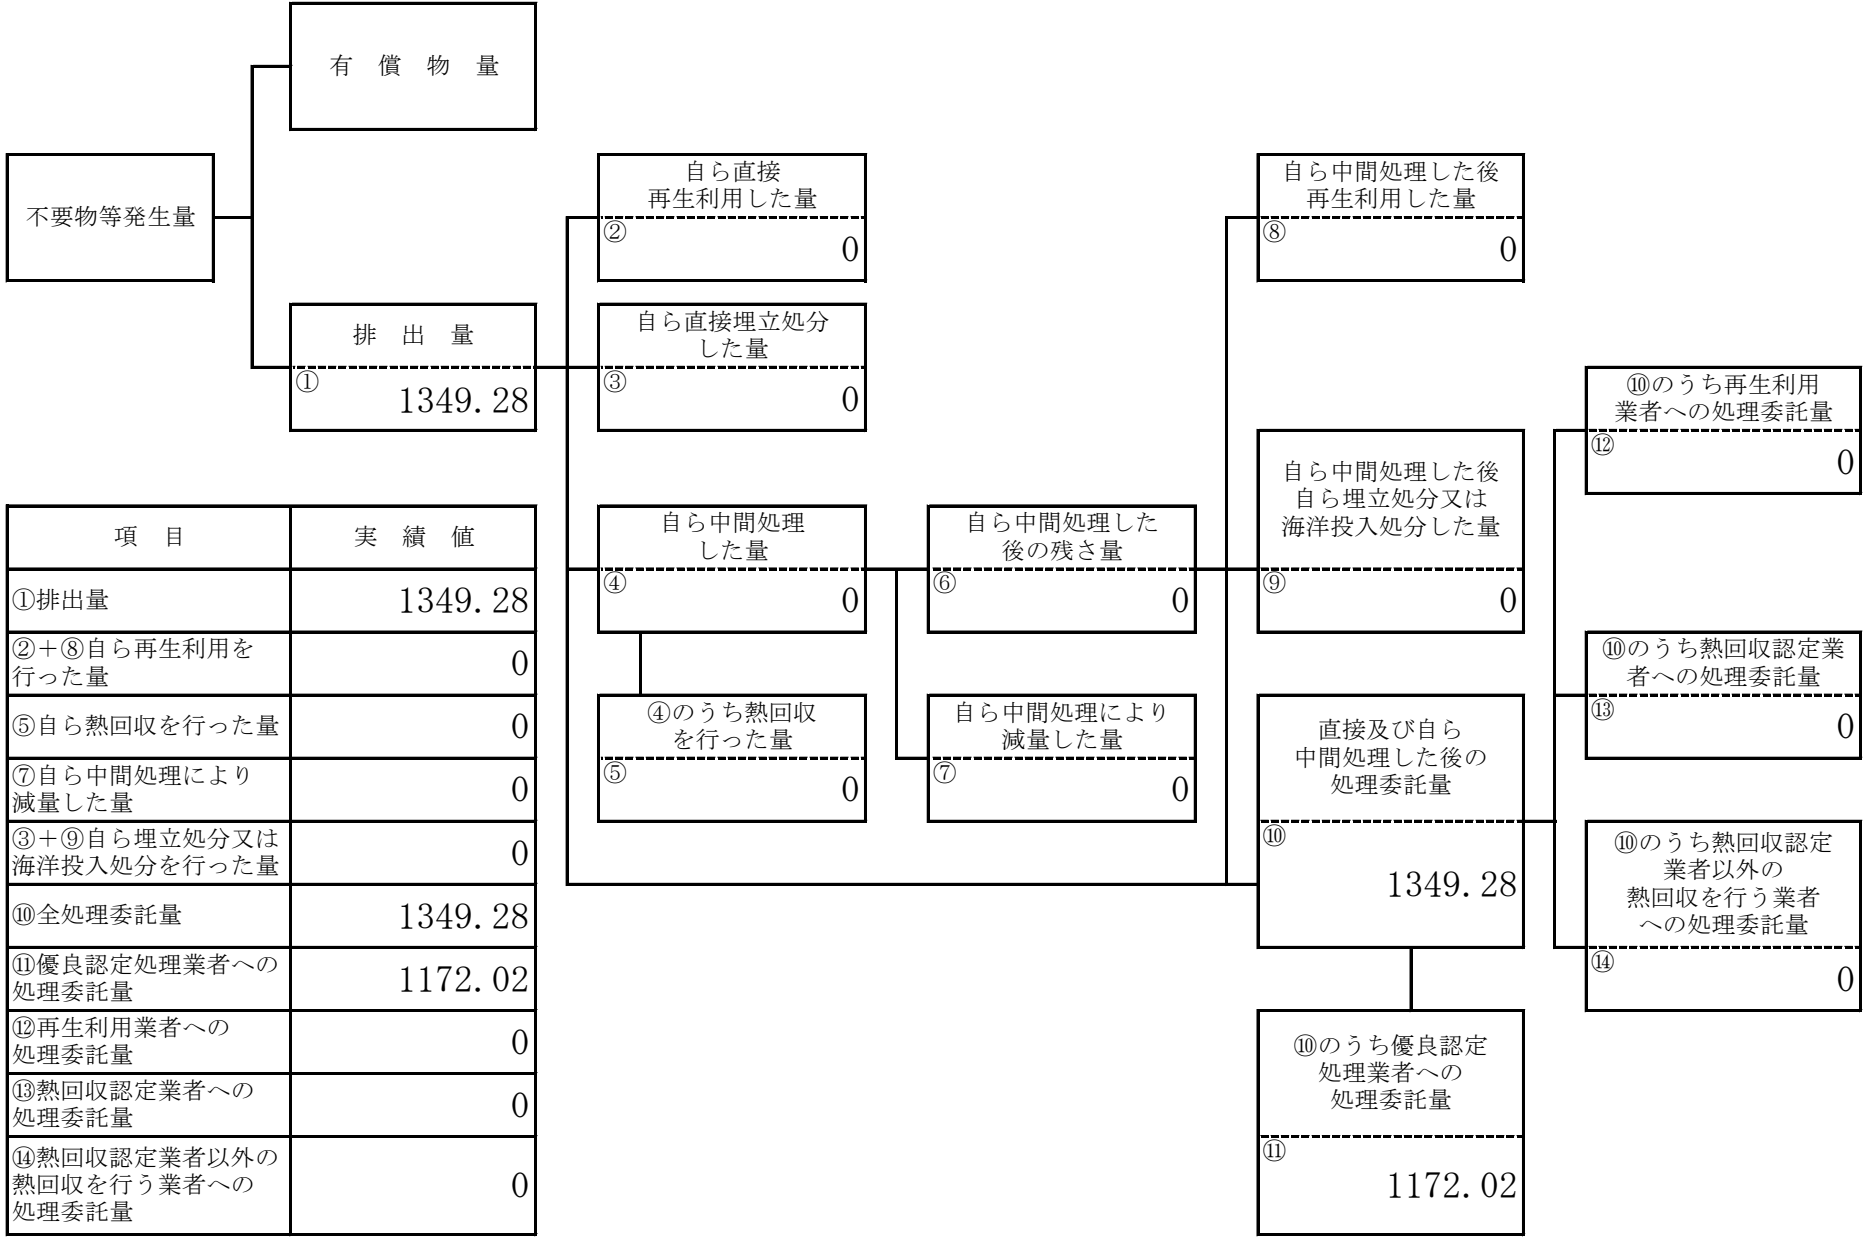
有 償 物 量

不要物等発生量

排 出 量
①
1349.28

自ら直接
再生利用した量
②
0

自ら直接埋立処分
した量
③
0

自ら中間処理
した量
④
0

④のうち熱回収
を行った量
⑤
0

自ら中間処理した
後の残さ量
⑥
0

自ら中間処理により
減量した量
⑦
0

自ら中間処理した後
再生利用した量
⑧
0

自ら中間処理した後
自ら埋立処分又は
海洋投入処分した量
⑨
0

直接及び自ら
中間処理した後の
処理委託量
⑩
1349.28

⑩のうち優良認定
処理業者への
処理委託量
⑪
1172.02

⑩のうち再生利用
業者への処理委託量
⑫
0

⑩のうち熱回収認定業
者への処理委託量
⑬
0

⑩のうち熱回収認定
業者以外の
熱回収を行う業者
への処理委託量
⑭
0

| 項 目 | 実 績 値 |
|---|---|
| ①排出量 | 1349.28 |
| ②+⑧自ら再生利用を行った量 | 0 |
| ⑤自ら熱回収を行った量 | 0 |
| ⑦自ら中間処理により減量した量 | 0 |
| ③+⑨自ら埋立処分又は海洋投入処分を行った量 | 0 |
| ⑩全処理委託量 | 1349.28 |
| ⑪優良認定処理業者への処理委託量 | 1172.02 |
| ⑫再生利用業者への処理委託量 | 0 |
| ⑬熱回収認定業者への処理委託量 | 0 |
| ⑭熱回収認定業者以外の熱回収を行う業者への処理委託量 | 0 |